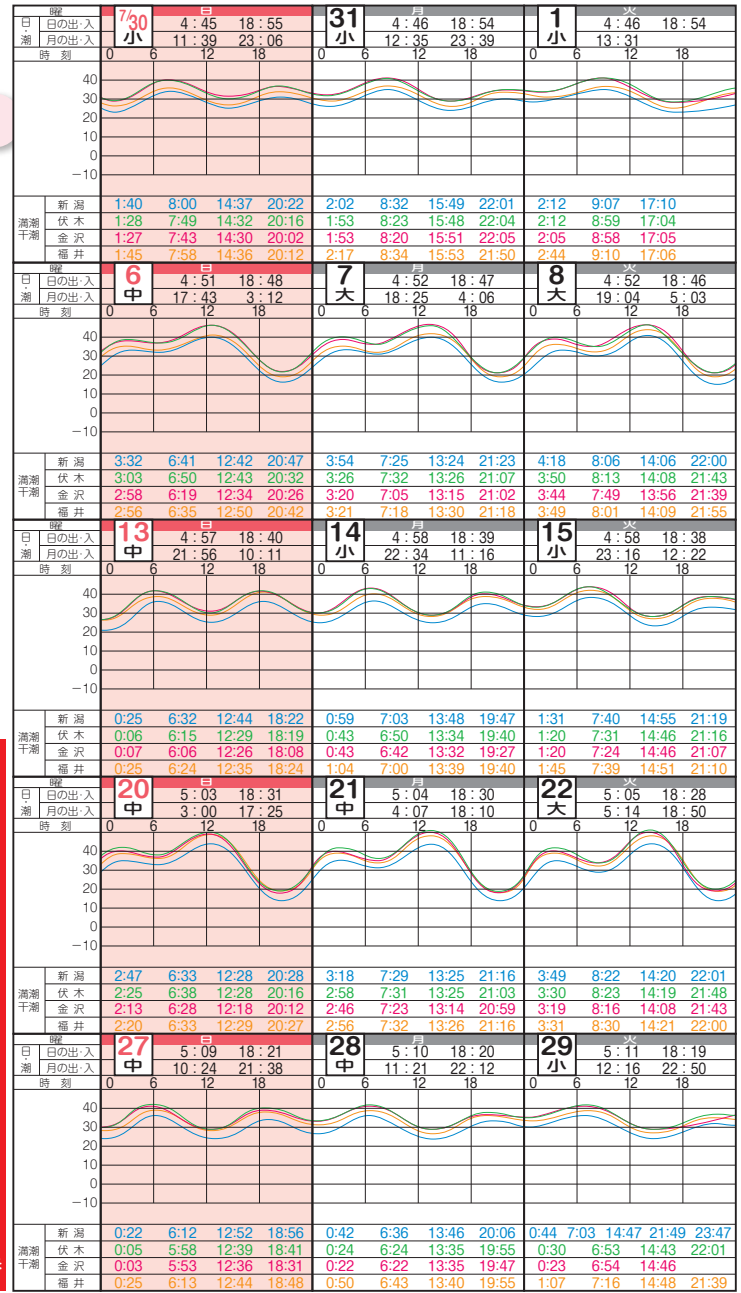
| 曜 | 日 | 月 | 火 |
|---|---|---|---|
| 日・潮 | 7/30 小 | 31 小 | 1 小 |
| 日の出・入 | 4:45 18:55 | 4:46 18:54 | 4:46 18:54 |
| 月の出・入 | 11:39 23:06 | 12:35 23:39 | 13:31 |
| 時刻 | 0 6 12 18 | 0 6 12 18 | 0 6 12 18 |
| 満潮干潮 新潟 | 1:40 8:00 14:37 20:22 | 2:02 8:32 15:49 22:01 | 2:12 9:07 17:10 |
| 伏木 | 1:28 7:49 14:32 20:16 | 1:53 8:23 15:48 22:04 | 2:12 8:59 17:04 |
| 金沢 | 1:27 7:43 14:30 20:02 | 1:53 8:20 15:51 22:05 | 2:05 8:58 17:05 |
| 福井 | 1:45 7:58 14:36 20:12 | 2:17 8:34 15:53 21:50 | 2:44 9:10 17:06 |

40 30 20 10 0 −10

| 曜 | 日 | 月 | 火 |
|---|---|---|---|
| 日・潮 | 6 中 | 7 大 | 8 大 |
| 日の出・入 | 4:51 18:48 | 4:52 18:47 | 4:52 18:46 |
| 月の出・入 | 17:43 3:12 | 18:25 4:06 | 19:04 5:03 |
| 時刻 | 0 6 12 18 | 0 6 12 18 | 0 6 12 18 |
| 満潮干潮 新潟 | 3:32 6:41 12:42 20:47 | 3:54 7:25 13:24 21:23 | 4:18 8:06 14:06 22:00 |
| 伏木 | 3:03 6:50 12:43 20:32 | 3:26 7:32 13:26 21:07 | 3:50 8:13 14:08 21:43 |
| 金沢 | 2:58 6:19 12:34 20:26 | 3:20 7:05 13:15 21:02 | 3:44 7:49 13:56 21:39 |
| 福井 | 2:56 6:35 12:50 20:42 | 3:21 7:18 13:30 21:18 | 3:49 8:01 14:09 21:55 |

40 30 20 10 0 −10

| 曜 | 日 | 月 | 火 |
|---|---|---|---|
| 日・潮 | 13 中 | 14 小 | 15 小 |
| 日の出・入 | 4:57 18:40 | 4:58 18:39 | 4:58 18:38 |
| 月の出・入 | 21:56 10:11 | 22:34 11:16 | 23:16 12:22 |
| 時刻 | 0 6 12 18 | 0 6 12 18 | 0 6 12 18 |
| 満潮干潮 新潟 | 0:25 6:32 12:44 18:22 | 0:59 7:03 13:48 19:47 | 1:31 7:40 14:55 21:19 |
| 伏木 | 0:06 6:15 12:29 18:19 | 0:43 6:50 13:34 19:40 | 1:20 7:31 14:46 21:16 |
| 金沢 | 0:07 6:06 12:26 18:08 | 0:43 6:42 13:32 19:27 | 1:20 7:24 14:46 21:07 |
| 福井 | 0:25 6:24 12:35 18:24 | 1:04 7:00 13:39 19:40 | 1:45 7:39 14:51 21:10 |

40 30 20 10 0 −10

| 曜 | 日 | 月 | 火 |
|---|---|---|---|
| 日・潮 | 20 中 | 21 中 | 22 大 |
| 日の出・入 | 5:03 18:31 | 5:04 18:30 | 5:05 18:28 |
| 月の出・入 | 3:00 17:25 | 4:07 18:10 | 5:14 18:50 |
| 時刻 | 0 6 12 18 | 0 6 12 18 | 0 6 12 18 |
| 満潮干潮 新潟 | 2:47 6:33 12:28 20:28 | 3:18 7:29 13:25 21:16 | 3:49 8:22 14:20 22:01 |
| 伏木 | 2:25 6:38 12:28 20:16 | 2:58 7:31 13:25 21:03 | 3:30 8:23 14:19 21:48 |
| 金沢 | 2:13 6:28 12:18 20:12 | 2:46 7:23 13:14 20:59 | 3:19 8:16 14:08 21:43 |
| 福井 | 2:20 6:33 12:29 20:27 | 2:56 7:32 13:26 21:16 | 3:31 8:30 14:21 22:00 |

40 30 20 10 0 −10

| 曜 | 日 | 月 | 火 |
|---|---|---|---|
| 日・潮 | 27 中 | 28 中 | 29 小 |
| 日の出・入 | 5:09 18:21 | 5:10 18:20 | 5:11 18:19 |
| 月の出・入 | 10:24 21:38 | 11:21 22:12 | 12:16 22:50 |
| 時刻 | 0 6 12 18 | 0 6 12 18 | 0 6 12 18 |
| 満潮干潮 新潟 | 0:22 6:12 12:52 18:56 | 0:42 6:36 13:46 20:06 | 0:44 7:03 14:47 21:49 23:47 |
| 伏木 | 0:05 5:58 12:39 18:41 | 0:24 6:24 13:35 19:55 | 0:30 6:53 14:43 22:01 |
| 金沢 | 0:03 5:53 12:36 18:31 | 0:22 6:22 13:35 19:47 | 0:23 6:54 14:46 |
| 福井 | 0:25 6:13 12:44 18:48 | 0:50 6:43 13:40 19:55 | 1:07 7:16 14:48 21:39 |

40 30 20 10 0 −10